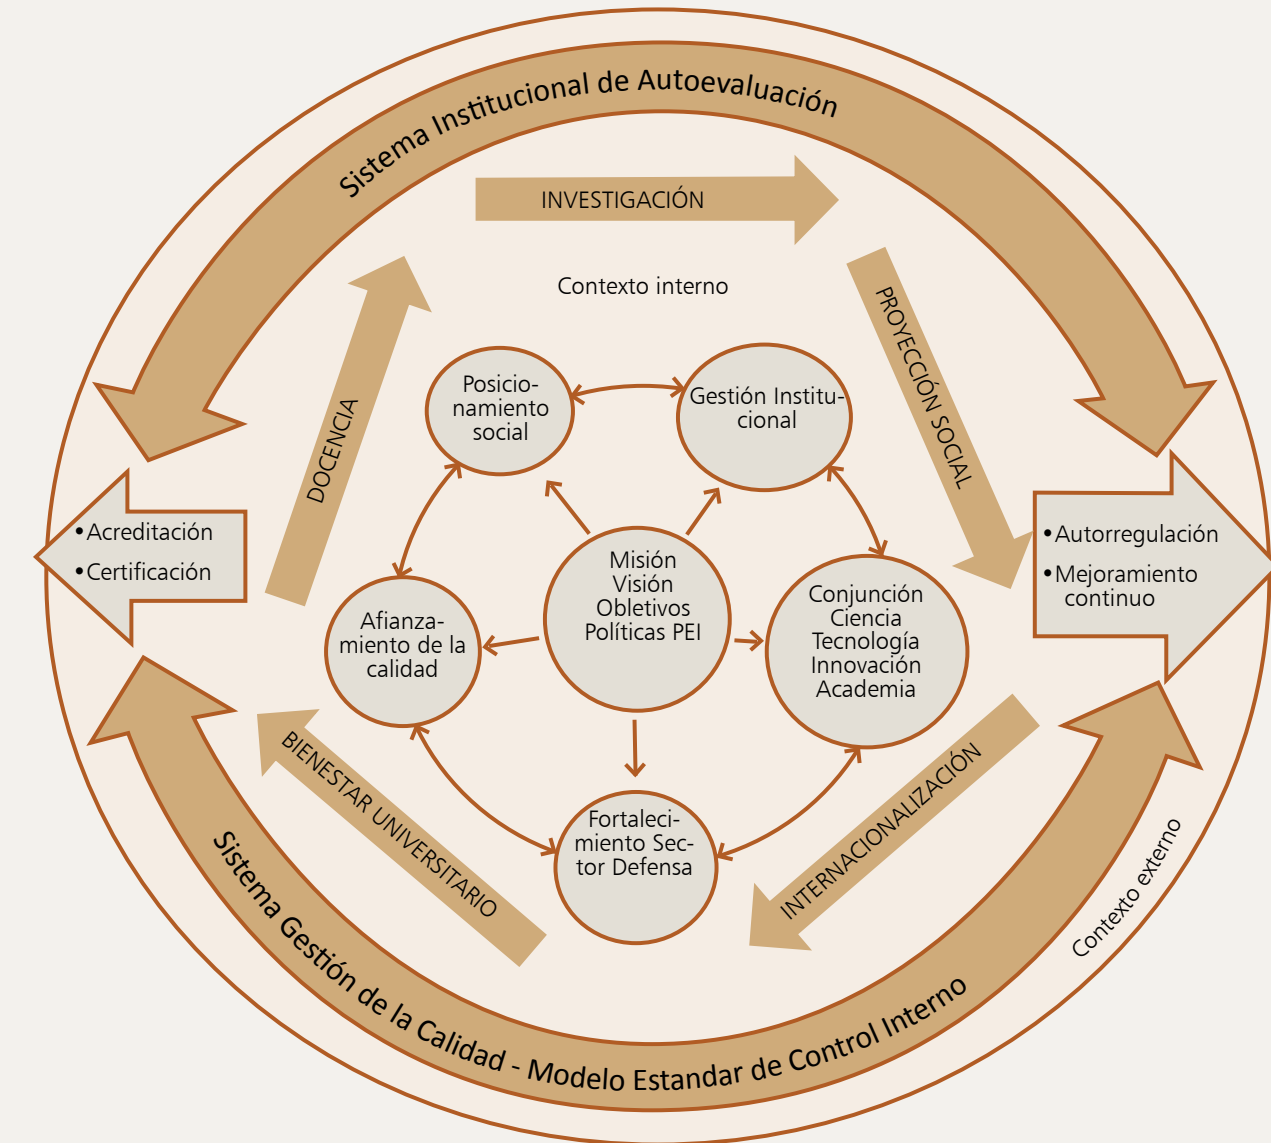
Sistema Institucional de Autoevaluación

INVESTIGACIÓN

Contexto interno

PROYECCIÓN SOCIAL

DOCENCIA

Posicionamiento social

Gestión Institucional

•Acreditación
•Certificación

•Autorregulación
•Mejoramiento continuo

Misión
Visión
Obletivos
Políticas PEI

Afianzamiento de la calidad

Conjunción
Ciencia
Tecnología
Innovación
Academia

Fortalecimiento Sector Defensa

BIENESTAR UNIVERSITARIO

INTERNACIONALIZACIÓN

Contexto externo

Sistema Gestión de la Calidad - Modelo Estandar de Control Interno